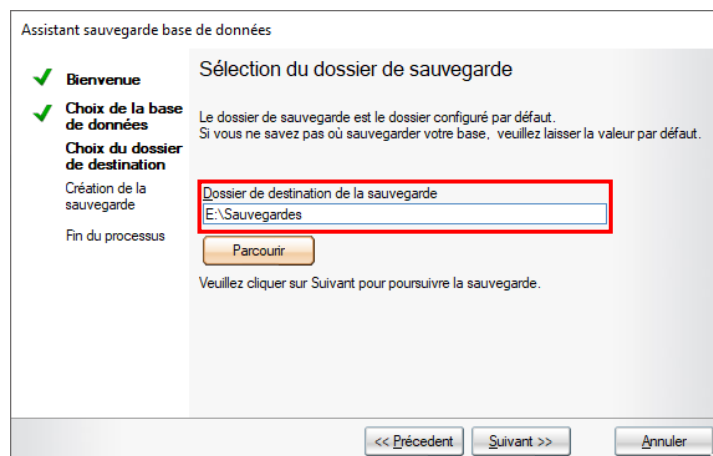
Assistant sauvegarde base de données

Bienvenue

Choix de la base de données

Choix du dossier de destination

Création de la sauvegarde

Fin du processus

Sélection du dossier de sauvegarde

Le dossier de sauvegarde est le dossier configuré par défaut.
Si vous ne savez pas où sauvegarder votre base, veuillez laisser la valeur par défaut.

Dossier de destination de la sauvegarde

E:\Sauvegardes

Parcourir

Veuillez cliquer sur Suivant pour poursuivre la sauvegarde.

<< Précedent

Suivant >>

Annuler